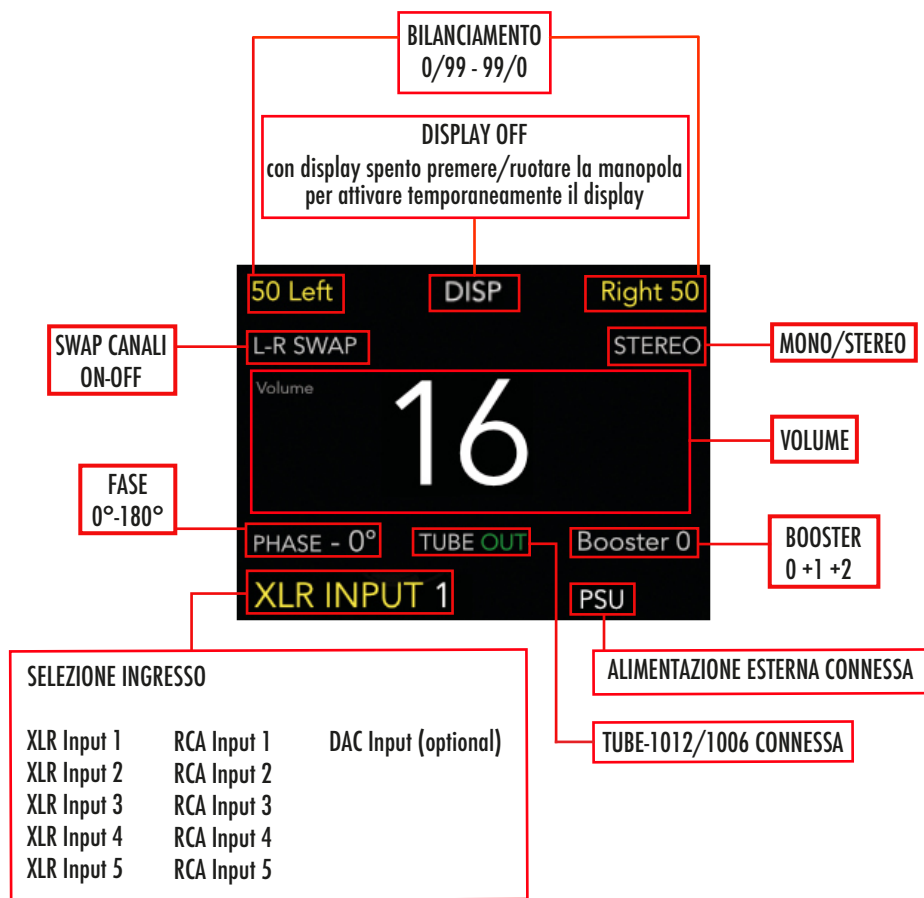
BILANCIAMENTO
0/99 - 99/0

DISPLAY OFF
con display spento premere/ruotare la manopola per attivare temporaneamente il display

50 Left

DISP

Right 50

SWAP CANALI
ON-OFF

L-R SWAP

STEREO

MONO/STEREO

Volume

16

VOLUME

FASE
0°-180°

PHASE - 0°

TUBE OUT

Booster 0

BOOSTER
0 +1 +2

XLR INPUT 1

PSU

ALIMENTAZIONE ESTERNA CONNESSA

SELEZIONE INGRESSO

| | | |
|---|---|---|
| XLR Input 1 | RCA Input 1 | DAC Input (optional) |
| XLR Input 2 | RCA Input 2 | |
| XLR Input 3 | RCA Input 3 | |
| XLR Input 4 | RCA Input 4 | |
| XLR Input 5 | RCA Input 5 | |

TUBE-1012/1006 CONNESSA